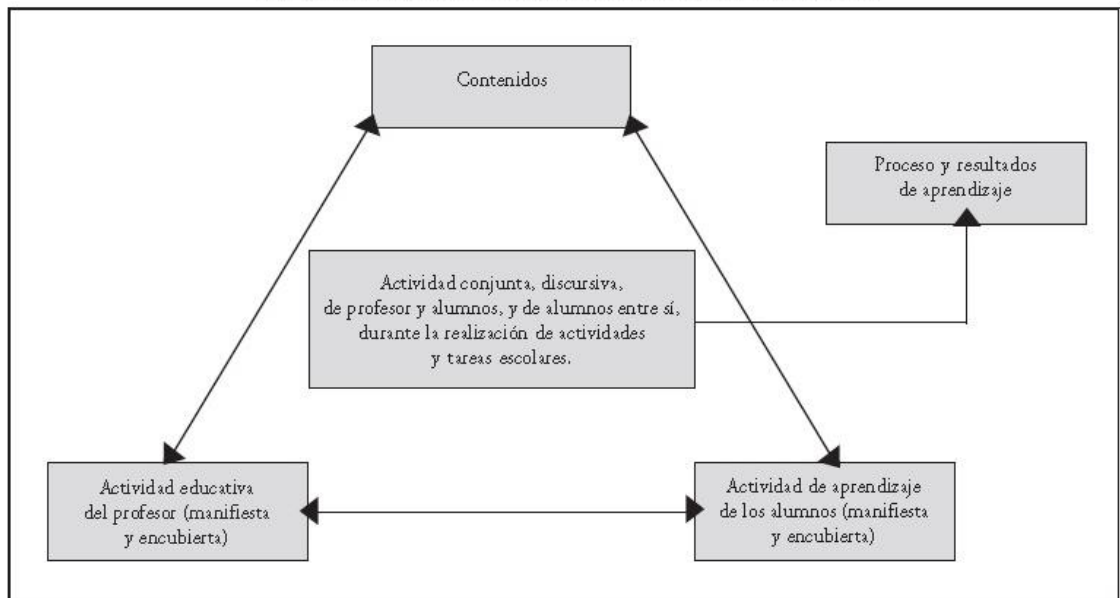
Contenidos

Proceso y resultados de aprendizaje

Actividad conjunta, discursiva, de profesor y alumnos, y de alumnos entre sí, durante la realización de actividades y tareas escolares.

Actividad educativa del profesor (manifiesta y encubierta)

Actividad de aprendizaje de los alumnos (manifiesta y encubierta)